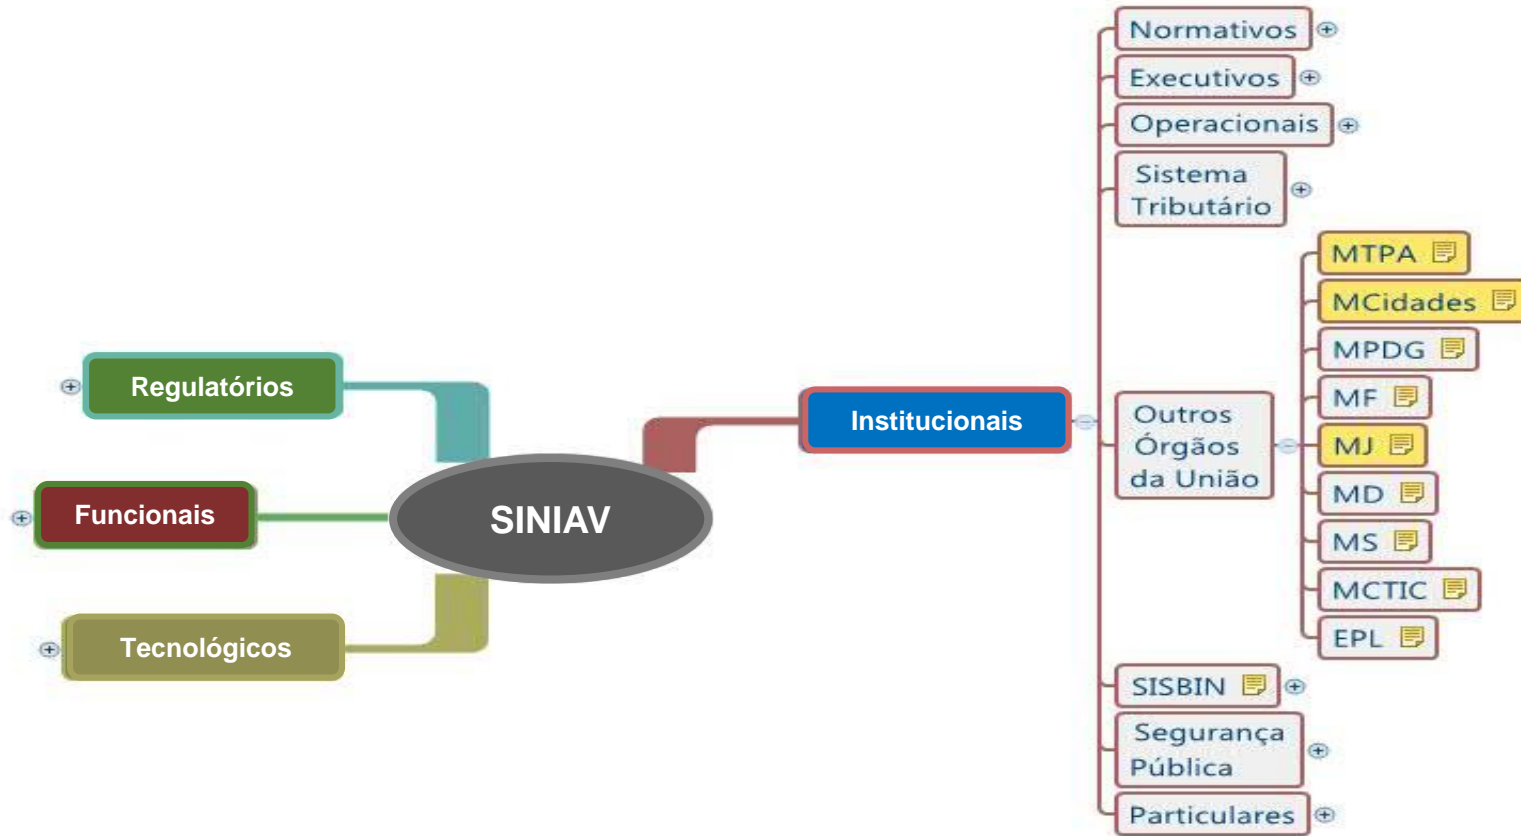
Regulatórios

Funcionais

Tecnológicos

SINIAV

Institucionais

Normativos

Executivos

Operacionais

Sistema Tributário

Outros Órgãos da União

MTPA

MCidades

MPDG

MF

MJ

MD

MS

MCTIC

EPL

SISBIN

Segurança Pública

Particulares